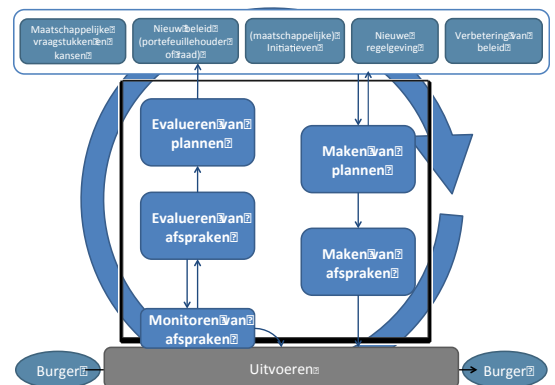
Maatschappelijke vraagstukken en kansen

Nieuw beleid (portefeuillehouder of raad)

(maatschappelijke) Initiatieven

Nieuwe regelgeving

Verbetering van beleid

Evalueren van plannen

Maken van plannen

Evalueren van afspraken

Maken van afspraken

Monitoren van afspraken

Burger

Uitvoeren

Burger